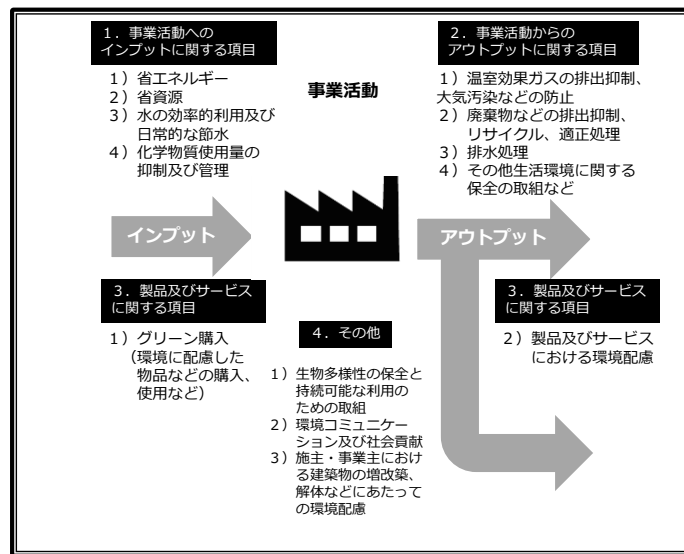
１．事業活動への
インプットに関する項目

１）省エネルギー
２）省資源
３）水の効率的利用及び日常的な節水
４）化学物質使用量の抑制及び管理

事業活動

２．事業活動からの
アウトプットに関する項目

１）温室効果ガスの排出抑制、大気汚染などの防止
２）廃棄物などの排出抑制、リサイクル、適正処理
３）排水処理
４）その他生活環境に関する保全の取組など

インプット

アウトプット

３．製品及びサービスに関する項目

１）グリーン購入
（環境に配慮した物品などの購入、使用など）

４．その他

１）生物多様性の保全と持続可能な利用のための取組
２）環境コミュニケーション及び社会貢献
３）施主・事業主における建築物の増改築、解体などにあたっての環境配慮

３．製品及びサービスに関する項目

２）製品及びサービスにおける環境配慮